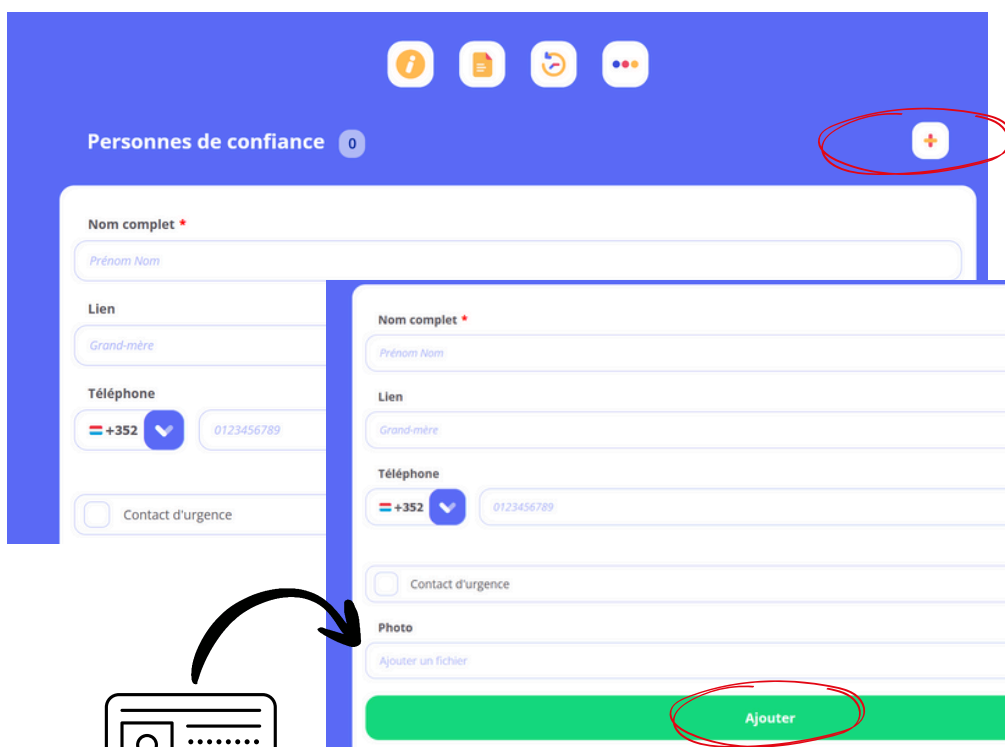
Personnes de confiance 0

Nom complet *

Prénom Nom

Lien

Grand-mère

Téléphone

+352

0123456789

Contact d'urgence

Nom complet *

Prénom Nom

Lien

Grand-mère

Téléphone

+352

0123456789

Contact d'urgence

Photo

Ajouter un fichier

Ajouter